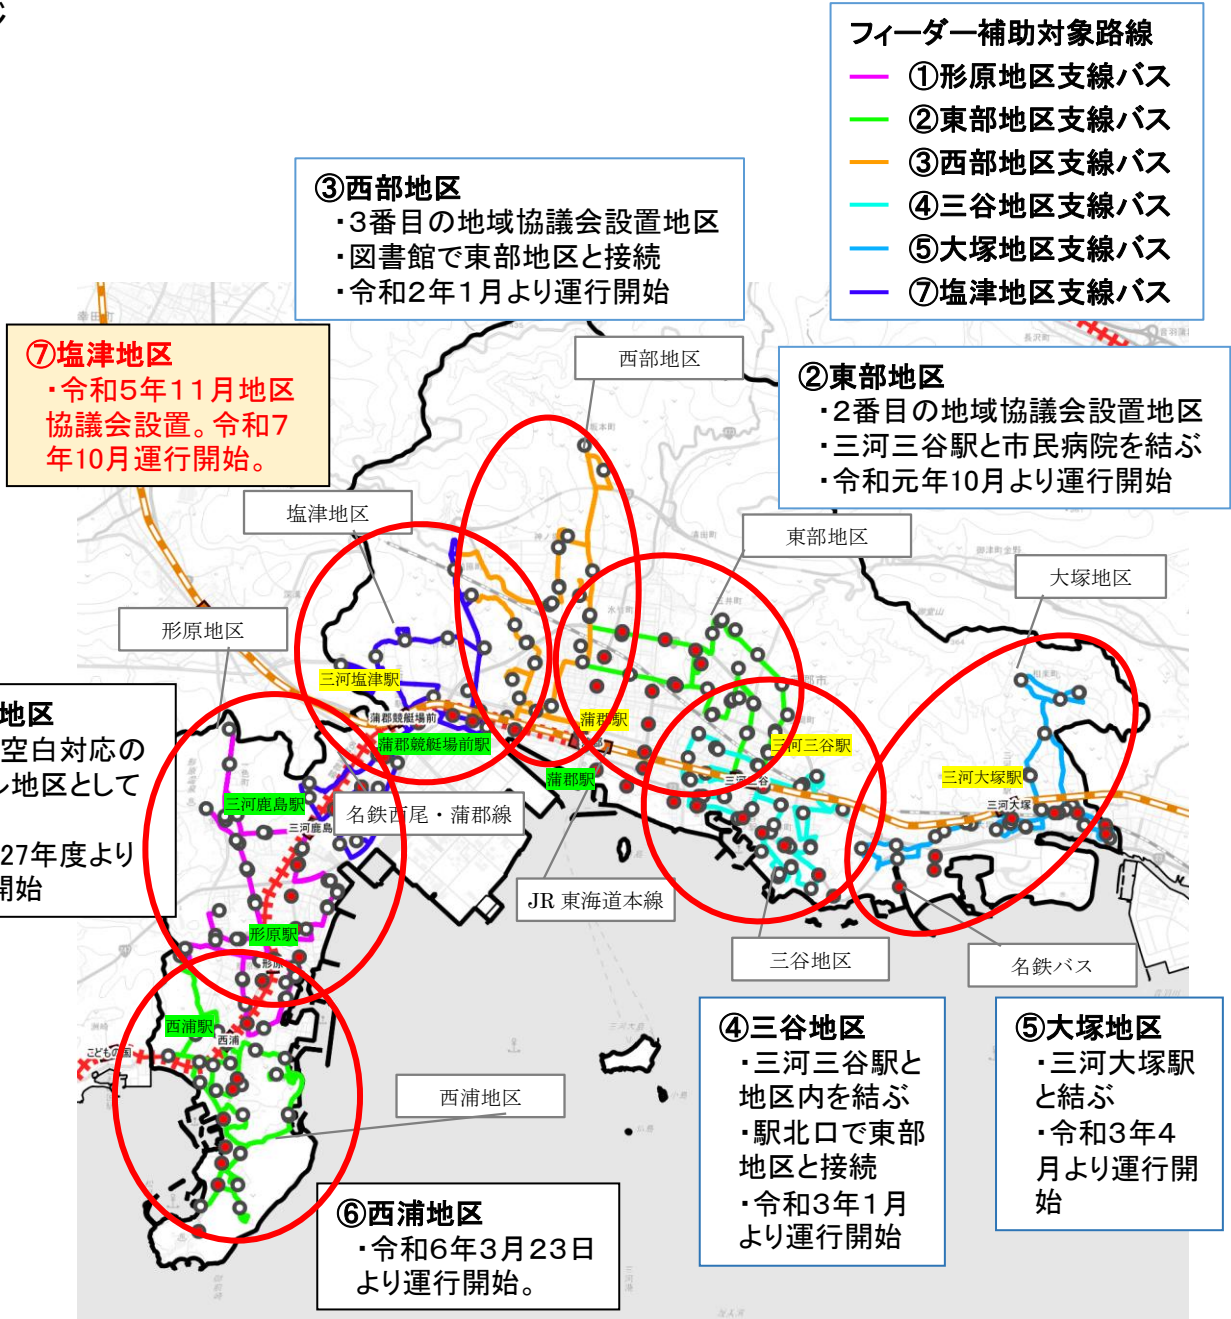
フィーダー補助対象路線
①形原地区支線バス
②東部地区支線バス
③西部地区支線バス
④三谷地区支線バス
⑤大塚地区支線バス
⑦塩津地区支線バス

③西部地区
・3番目の地域協議会設置地区
・図書館で東部地区と接続
・令和2年1月より運行開始

⑦塩津地区
・令和5年11月地区協議会設置。令和7年10月運行開始。

②東部地区
・2番目の地域協議会設置地区
・三河三谷駅と市民病院を結ぶ
・令和元年10月より運行開始

西部地区
塩津地区
東部地区
大塚地区
形原地区

地区
空白対応の
地区として
27年度より
開始

三河塩津駅
蒲郡競艇場前
蒲郡競艇場前駅
蒲郡駅
三河三谷駅
三河大塚駅
三河鹿島駅
三河鹿島
名鉄西尾・蒲郡線
蒲郡駅
JR 東海道本線
形原駅
三谷地区
名鉄バス
西浦駅
西浦
西浦地区

④三谷地区
・三河三谷駅と地区内を結ぶ
・駅北口で東部地区と接続
・令和3年1月より運行開始

⑤大塚地区
・三河大塚駅と結ぶ
・令和3年4月より運行開始

⑥西浦地区
・令和6年3月23日より運行開始。